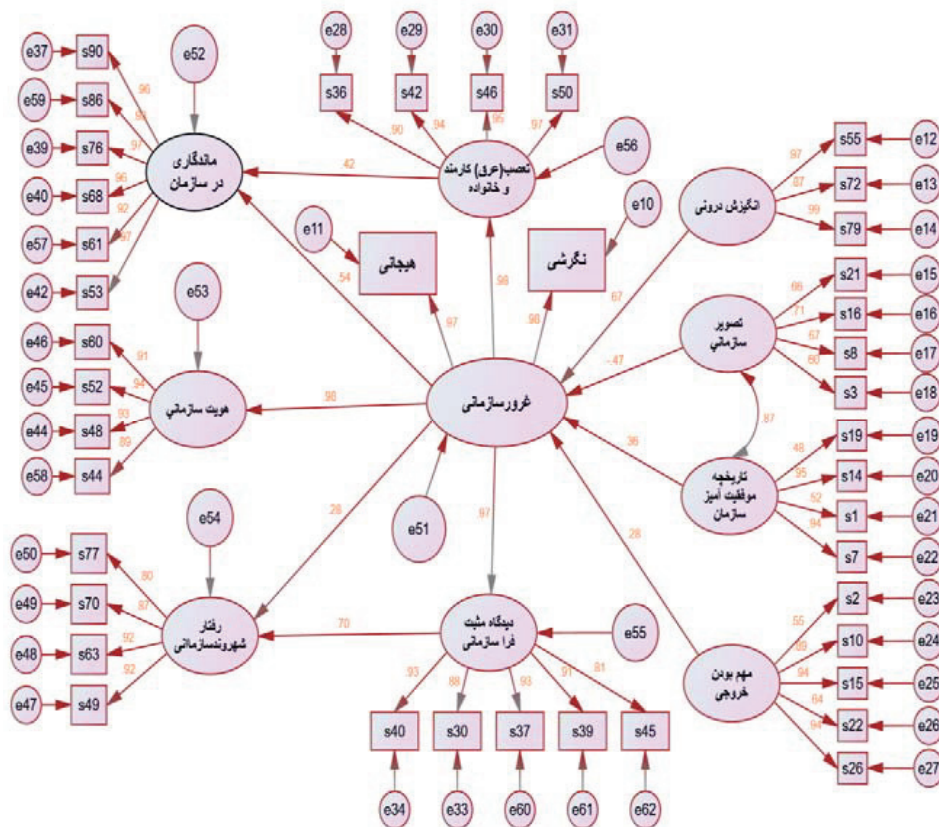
e37 s90
e59 s86
e39 s76
e40 s68
e57 s61
e42 s53
.96
.98
.97
.96
.92
.97
e52
ماندگاری در سازمان

e28 e29 e30 e31
s36 s42 s46 s50
.90 .94 .95 .97
تعصب(عرق) کارمند و خانواده
e56
.42

s55 e12
s72 e13
s79 e14
.97 .87 .99
انگیزش درونی
e10
نگرشی
.67

e11
هیجانی
.54
.97
.98
.98

e53
هویت سازمانی
e46 s60
e45 s52
e44 s48
e58 s44
.91 .94 .93 .89
.98

غرورسازمانی
-.47

تصویر سازمانی
s21 e15
s16 e16
s8 e17
s3 e18
.66 .71 .67 .60
.87

تاریخچه موفقیت آمیز سازمان
s19 e19
s14 e20
s1 e21
s7 e22
.48 .95 .52 .94
.36

.28
e51
.97
.28

e54
رفتار شهروندسازمانی
e50 s77
e49 s70
e48 s63
e47 s49
.80 .87 .92 .92
.70

دیدگاه مثبت فرا سازمانی
e55
.93 .88 .93 .91 .81
s40 s30 s37 s39 s45
e34 e33 e60 e61 e62

مهم بودن خروجی
s2 e23
s10 e24
s15 e25
s22 e26
s26 e27
.56 .89 .94 .64 .94